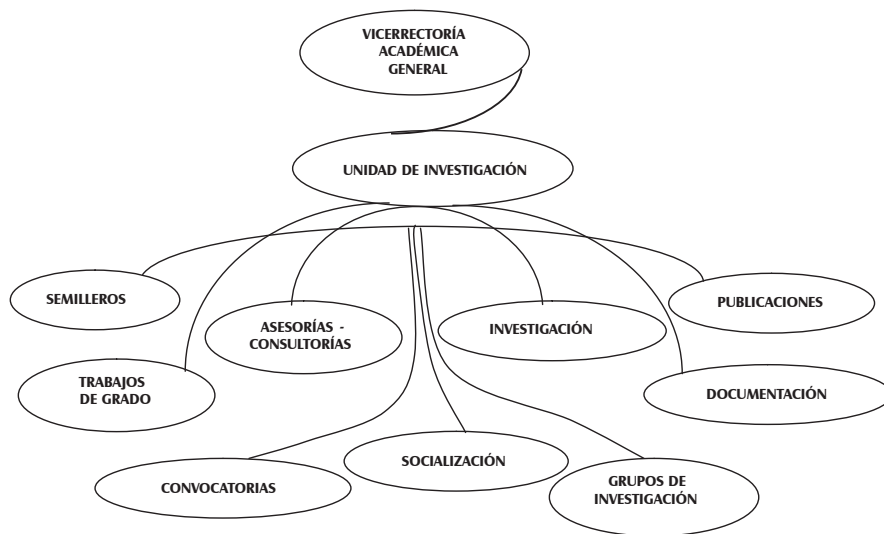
VICERRECTORÍA ACADÉMICA GENERAL

UNIDAD DE INVESTIGACIÓN

SEMILLEROS

PUBLICACIONES

ASESORÍAS - CONSULTORÍAS

INVESTIGACIÓN

TRABAJOS DE GRADO

DOCUMENTACIÓN

SOCIALIZACIÓN

CONVOCATORIAS

GRUPOS DE INVESTIGACIÓN